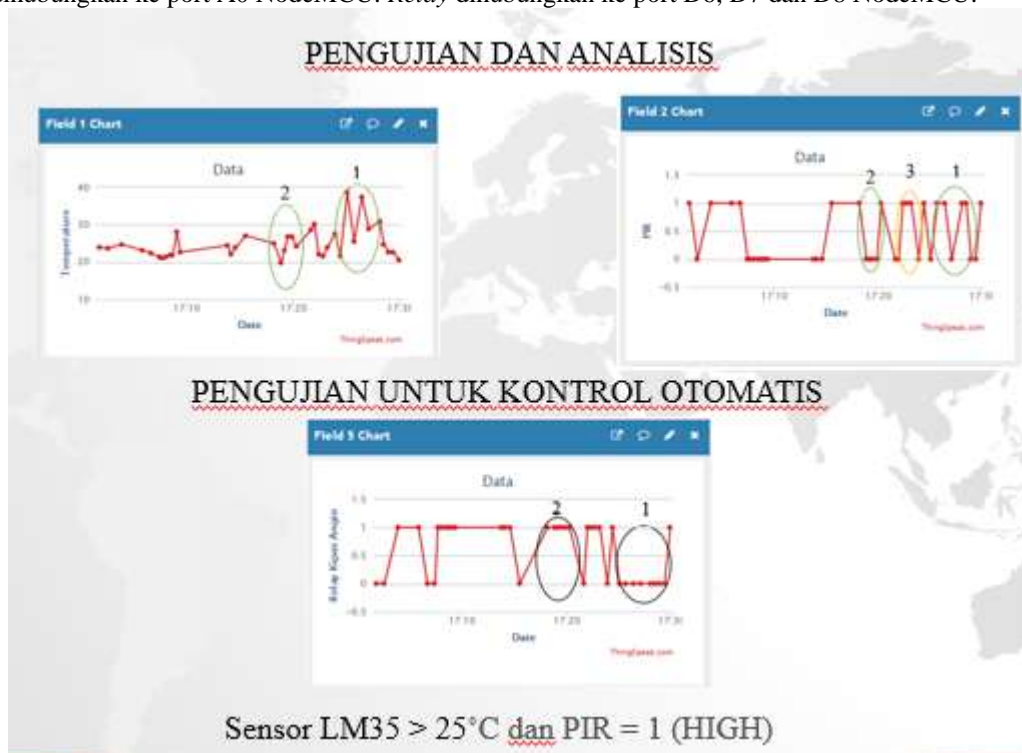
dihubungkan ke port A0 NodeMCU. Relay dihubungkan ke port D6, D7 dan D8 NodeMCU.

PENGUJIAN DAN ANALISIS

Field 1 Chart

Data

2

1

40

30

20

10

Temperature

17:10

17:20

17:30

Date

ThingSpeak.com

Field 2 Chart

Data

2

3

1

1.5

1

0.5

0

-0.5

PIR

17:10

17:20

17:30

Date

ThingSpeak.com

PENGUJIAN UNTUK KONTROL OTOMATIS

Field 3 Chart

Data

2

1

1.5

1

0.5

0

-0.5

Relay Kipas Angin

17:10

17:20

17:30

Date

ThingSpeak.com

Sensor LM35 > 25°C dan PIR = 1 (HIGH)